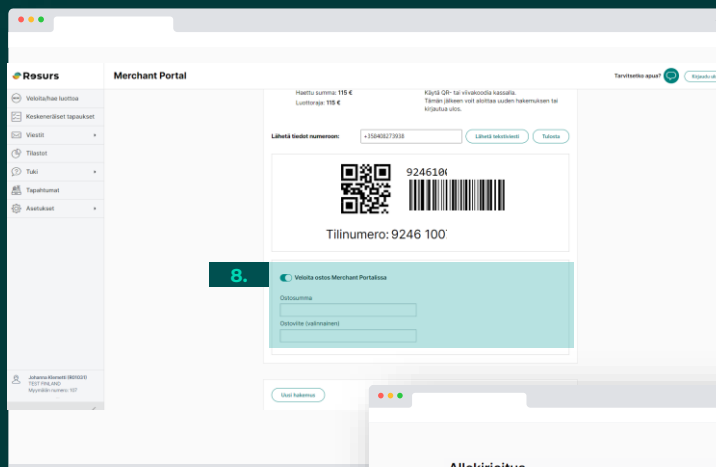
Resurs

Merchant Portal

Tarvitsetko apua?

Kirjaudu ul

Veloita/hae luottoa

Keskeneräiset tapaukset

Viestit

Tilastot

Tuki

Tapahtumat

Asetukset

Haettu summa: 115 €
Luottoraja: 115 €

Käytä QR- tai viivakoodia kassalla.
Tämän jälkeen voit aloittaa uuden hakemuksen tai kirjautua ulos.

Lähetä tiedot numeroon:

+358408273938

Lähetä tekstiviesti

Tulosta

924610(

Tilinumero: 9246 100

8.

Veloita ostos Merchant Portalissa

Ostosumma

Ostoviite (valinnainen)

Johanna Klemetti (160021)
TEST FINLAND
Myyntitili numero: 107

Uusi hakemus

Allekirjoitus